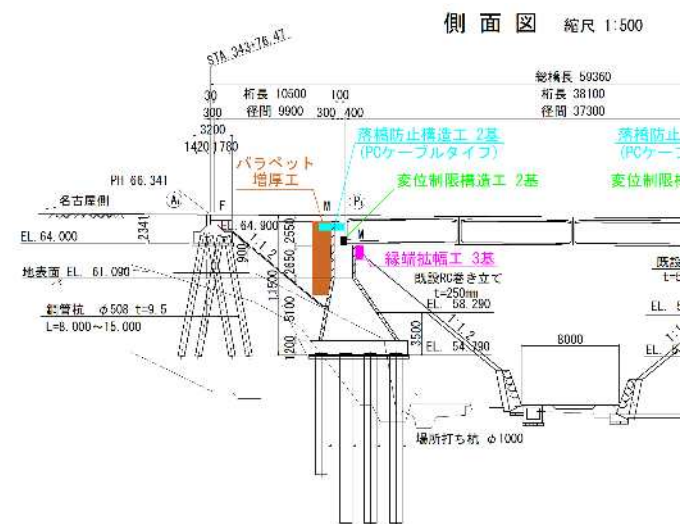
側面図 縮尺 1:500

STA.343+76.47

総橋長 59360
30 桁長 10500 100
300 径間 9900 300 400
桁長 38100
径間 37300
3200
1420 1780

落橋防止構造工 2基
(PCケーブルタイプ)
落橋防止
(PCケー

パラペット
増厚工

変位制限構造工 2基
変位制限構

PH 66.341
名古屋側
A1
F
M
P1
EL. 64.000
2341
64.900
2550
M

縁端拡幅工 3基

900
2650
11500
5100
1200

既設RC巻き立て
t=250mm
EL. 58.290
3500
EL. 54.390

地表面 EL. 61.090
鋼管杭 φ508 t=9.5
L=8.000～15.000

8000

既設
EL.
EL.

場所打ち杭 φ1000